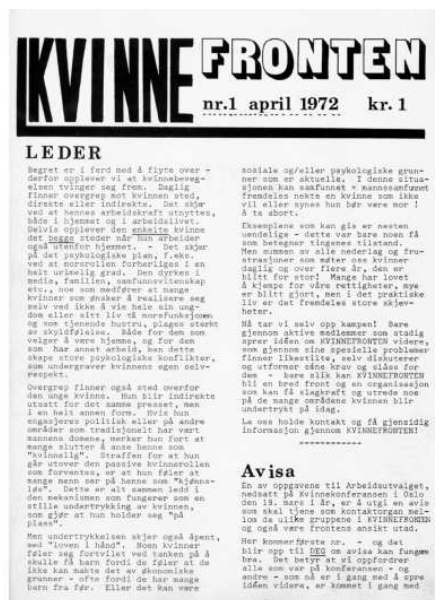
KVINNE FRONTEN

nr.1 april 1972 kr. 1

LEDER

Begret er i ferd med å flyte over - derfor opplever vi at kvinnebevegelsen vinger seg frem. Daglig finner overgrep mot kvinnen sted, direkte eller indirekte. Det skjer ved at hennes arbeidskraft utnyttes, både i hjemmet og i arbeidslivet. Delvis opplever den enkelte kvinne det begge steder når hun arbeider også utenfor hjemmet. - Det skjer på det psykologiske plan, f.eks. ved at autoriteten forherliges i en helt urimelig grad. Den dyrkes i media, familien, samfunnsvitenskap etc., noe som medfører at mange kvinner som ønsker å realisere seg selv ved ikke å vie hele sin ungdom eller sitt liv til morsfunksjonen og som tjenende hustru, plages sterkt av skyldfølelse. Både for den som velger å være hjemme, og for den som har annet arbeid, kan dette skape store psykologiske konflikter, som undergraver kvinnens egen selvrespekt.

Overgrep finner også sted overfor den unge kvinne. Hun blir indirekte utsatt for det samme presset, man i en helt annen form. Hvis hun engasjerer seg politisk eller på andre områder som tradisjonelt har vært mannens domene, merker hun fort at mange tiller i anse henne som "kvinnelig". Straffen for at hun går utover den passive kvinnerollen som forventes, er at hun føler at mange menn ser på henne som "kjønnsløs". Dette er alt sammen ledd i den mekanismen som fungerer som en stille undertrykking av kvinnen, som gjør at hun holder seg "på plass".

Men undertrykkelsen skjer også åpent, med "loven i hånd". Noen kvinner føler seg fortvilet ved tanken på å skulle få barn fordi de føler at de ikke kan makte det av økonomiske grunner - ofte fordi de har mange barn fra før. Eller det kan være sosiale og/eller psykologiske grunner som er aktuelle. I denne situasjonen kan samfunnet = mannssamfunnet fremdeles nekte en kvinne som ikke vil eller synes hun bør være mor i å ta abort.

Eksemplene som kan gis er nesten uendelige - dette var bare noen få som betegner tingenes tilstand. Men nummen av alle nederlag og frustrasjoner som møter oss kvinner daglig og over flere år, den er blitt for stor! Mange har lovet å kjempe for våre rettigheter, mye er blitt gjort, men i det praktiske liv er det fremdeles store skjevheter.

Nå tar vi selv opp kampen! Bare gjennom aktive medlemmer som stadig sprer idéen om KVINNEFRONTEN videre, som gjennom sine spesielle problemer finner likestilte, selv diskuterer og utformer sine krav og slåss for dem - bare slik kan KVINNEFRONTEN bli en bred front og en organisasjon som kan få slagkraft og utrede noe på de mange områdene kvinnen blir undertrykt på idag.

La oss holde kontakt og få gjensidig informasjon gjennom KVINNEFRONTEN!

Avisa

En av oppgavene til Arbeidsutvalget, nedsatt på Kvinnekonferansen i Oslo den 19. mars i år, er å utgi en avis som skal tjene som kontaktorgan mellom de ulike gruppene i KVINNEFRONTEN og også være frontens ansikt utad.

Her kommer første nr. - og det blir opp til DEG om avisa kan fungere. Det betyr at vi oppfordrer alle som var på konferansen - og andre - som nå er i gang med å spre idéen videre, er kommet i gang med